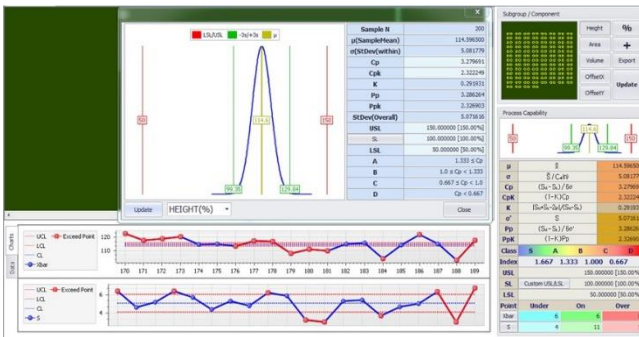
LSL/USL -3σ/+3σ μ

SL 114.6 USL

99.30 129.84

Update HEIGHT(%)

| Sample N | 200 |
|---|---|
| μ(SampleMean) | 114.596500 |
| σ(StDev(within)) | 5.081779 |
| Cp | 3.279691 |
| Cpk | 2.322249 |
| K | 0.291931 |
| Pp | 3.286264 |
| Ppk | 2.326903 |
| StDev(Overall) | 5.071618 |
| USL | 150.000000 [100.00%] |
| SL | 100.000000 [100.00%] |
| LSL | 50.000000 [50.00%] |
| A | 1.333 ≤ Cp |
| B | 1.0 ≤ Cp < 1.333 |
| C | 0.667 ≤ Cp < 1.0 |
| D | Cp < 0.667 |

Close

Subgroup / Component

Height Area Volume OffsetX OffsetY

Export Update

Process Capability

SL 114.6 99.30 129.84

| μ | X̄ | 114.59650 |
|---|---|---|
| σ | S̄/C4 | 5.08177 |
| Cp | (Su-SL)/6σ | 3.27969 |
| CpK | (1-K)Cp | 2.32224 |
| K | \|SL-X̄\|/(Su-SL) | 0.29193 |
| σ' | S | 5.07161 |
| Pp | (Su-SL)/6σ' | 3.28626 |
| PpK | (1-K)Pp | 2.32690 |

| Class | S | A | B | C | D |
|---|---|---|---|---|---|
| Index | 1.667 | 1.333 | 1.000 | 0.667 | |

USL 150.000000 [100.00%]
SL Custom USL/SL/LSL 100.000000 [100.00%]
LSL 50.000000 [50.00%]

| Point | Under | On | Over |
|---|---|---|---|
| Xbar | 8 | 6 | |
| S | 4 | 11 | |

Charts Data

UCL Exceed Point LCL CL Xbar

120 110

170 171 172 173 174 175 176 177 178 179 180 181 182 183 184 185 186 187 188 189

UCL Exceed Point LCL CL S

8 6 4